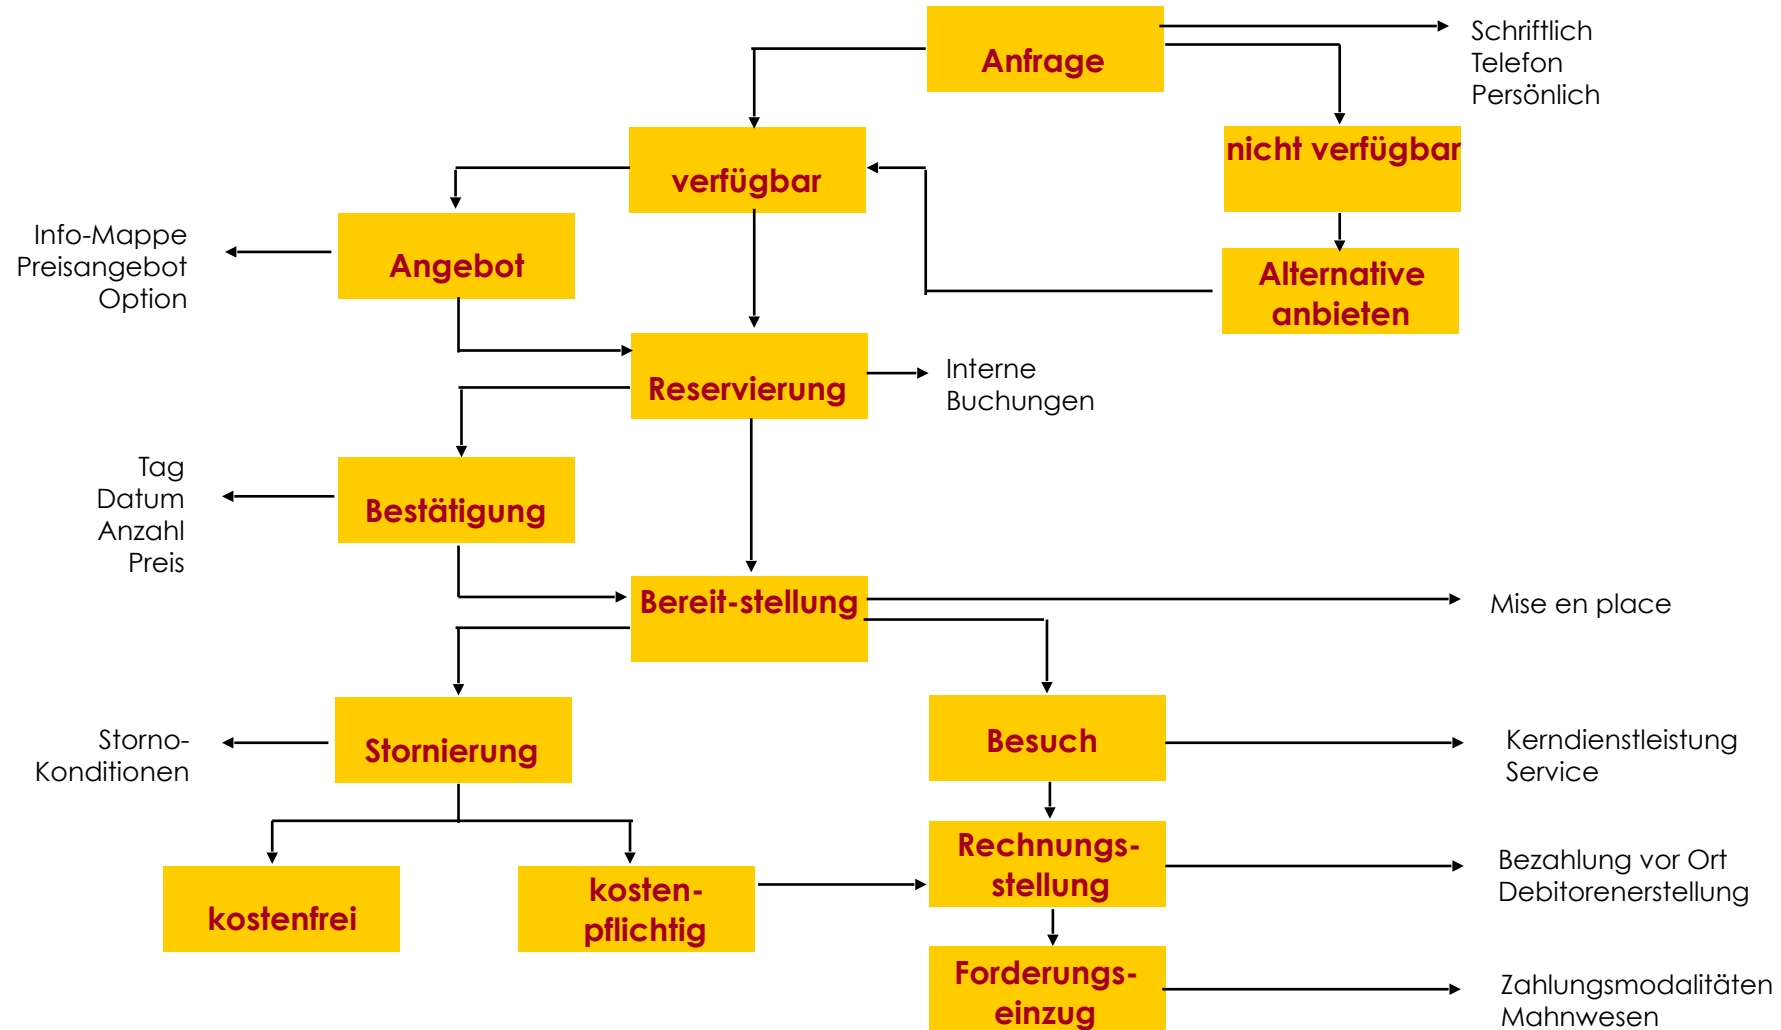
Anfrage

Schriftlich
Telefon
Persönlich

verfügbar

nicht verfügbar

Info-Mappe
Preisangebot
Option

Angebot

Alternative anbieten

Reservierung

Interne Buchungen

Tag
Datum
Anzahl
Preis

Bestätigung

Bereit-stellung

Mise en place

Storno-Konditionen

Stornierung

Besuch

Kerndienstleistung
Service

kostenfrei

kosten-pflichtig

Rechnungs-stellung

Bezahlung vor Ort
Debitorenerstellung

Forderungs-einzug

Zahlungsmodalitäten
Mahnwesen